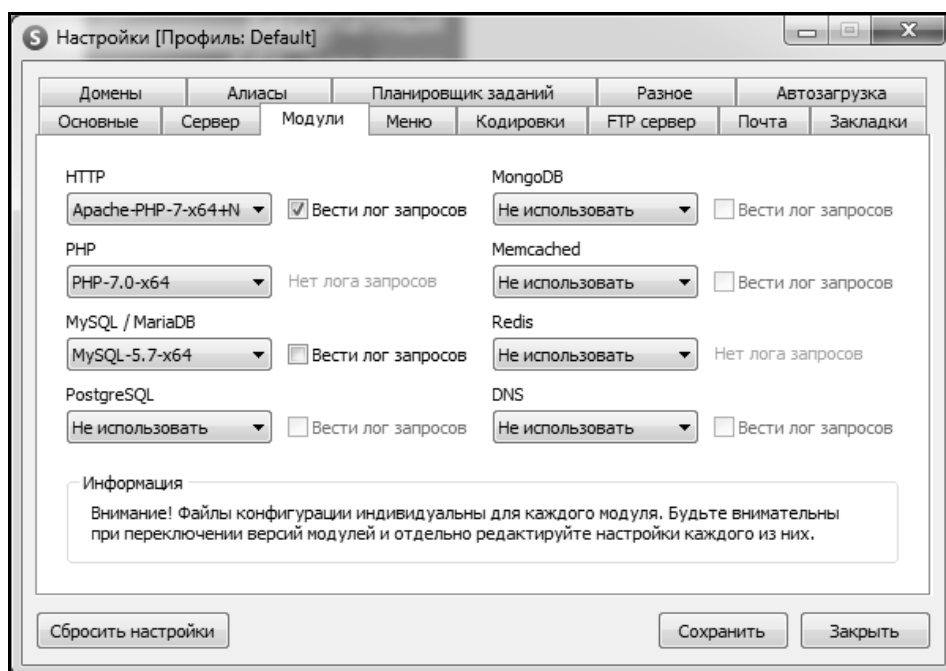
Настройки [Профиль: Default]

Домены | Алиасы | Планировщик заданий | Разное | Автозагрузка
Основные | Сервер | Модули | Меню | Кодировки | FTP сервер | Почта | Закладки

HTTP
Apache-PHP-7-x64+N
Вести лог запросов

MongoDB
Не использовать
Вести лог запросов

PHP
PHP-7.0-x64
Нет лога запросов

Memcached
Не использовать
Вести лог запросов

MySQL / MariaDB
MySQL-5.7-x64
Вести лог запросов

Redis
Не использовать
Нет лога запросов

PostgreSQL
Не использовать
Вести лог запросов

DNS
Не использовать
Вести лог запросов

Информация
Внимание! Файлы конфигурации индивидуальны для каждого модуля. Будьте внимательны при переключении версий модулей и отдельно редактируйте настройки каждого из них.

Сбросить настройки
Сохранить
Закрыть